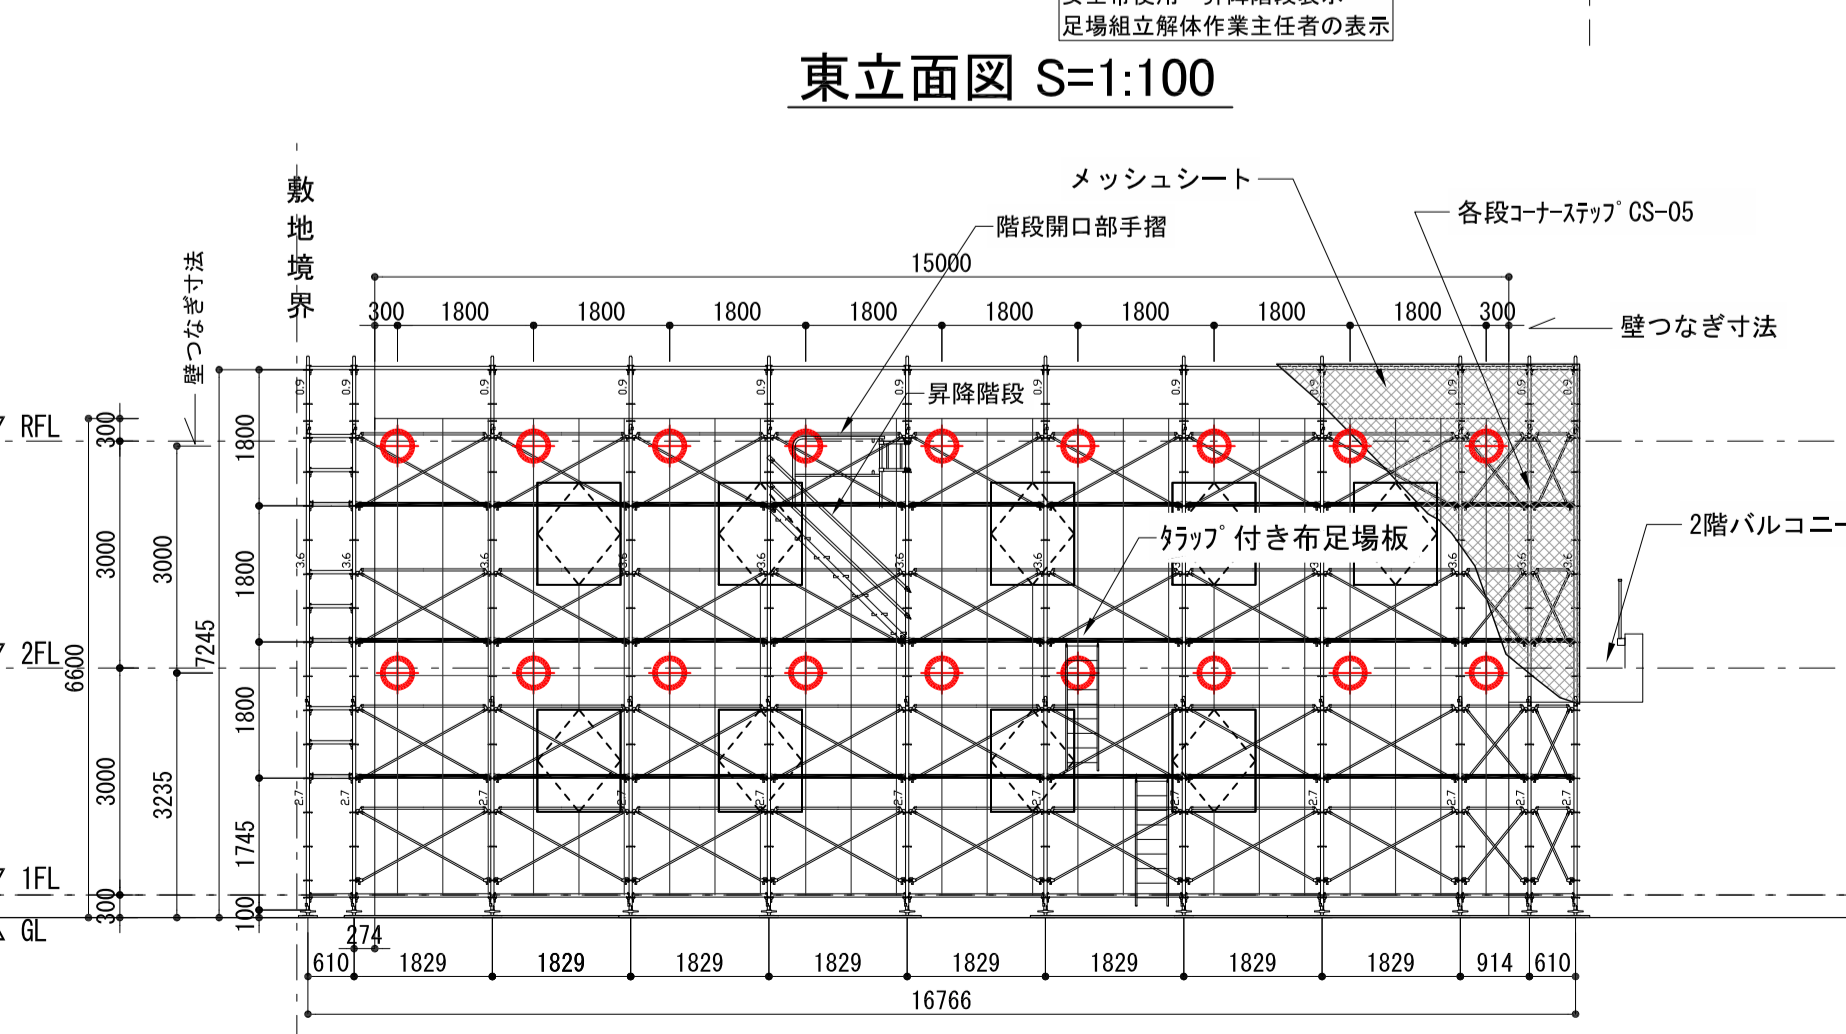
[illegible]
足場組立解体作業主任者の表示

東立面図 S=1:100

敷地境界

メッシュシート
階段開口部手摺
各段コーナーステップ CS-05
15000
300 1800 1800 1800 1800 1800 1800 1800 1800 300
壁つなぎ寸法
壁つなぎ寸法
昇降階段
タラップ付き布足場板
2階バルコニー
RFL
2FL
1FL
GL
300
3000
3000
300
6600
3000
3235
7245
1800
1800
1800
1745
100
0.9
3.6
2.7
274
610 1829 1829 1829 1829 1829 1829 1829 1829 914 610
16766